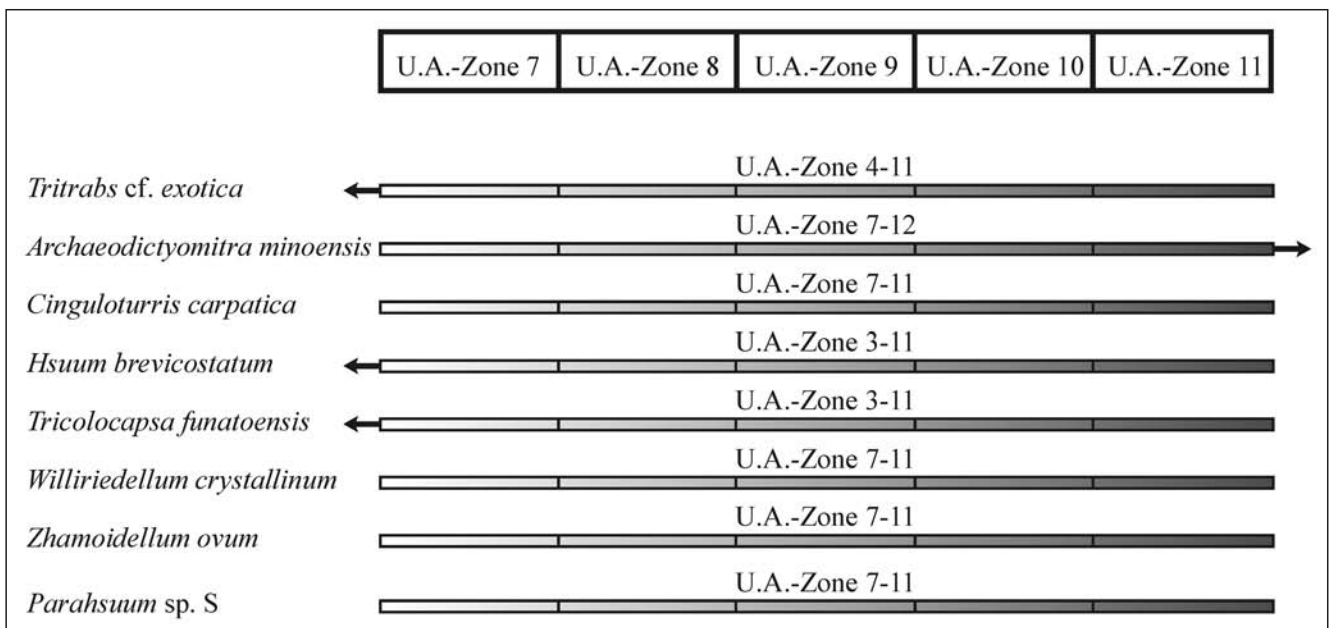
| U.A.-Zone 7 | U.A.-Zone 8 | U.A.-Zone 9 | U.A.-Zone 10 | U.A.-Zone 11 |
|---|---|---|---|---|

Tritrabs cf. exotica — U.A.-Zone 4-11

Archaeodictyomitra minoensis — U.A.-Zone 7-12

Cinguloturris carpatica — U.A.-Zone 7-11

Hsuum brevicostatum — U.A.-Zone 3-11

Tricolocapsa funatoensis — U.A.-Zone 3-11

Williriedellum crystallinum — U.A.-Zone 7-11

Zhamoidellum ovum — U.A.-Zone 7-11

Parahsuum sp. S — U.A.-Zone 7-11